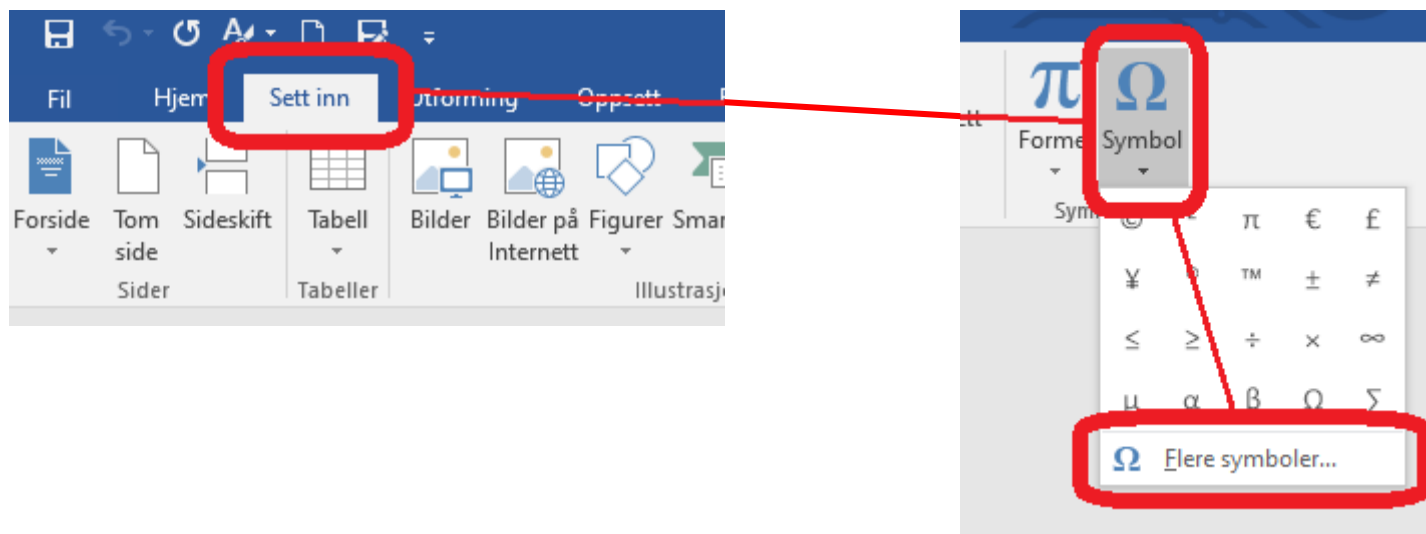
Fil Hjem Sett inn Utforming Oppsett

Forside Tom side Sideskift
Sider

Tabell
Tabeller

Bilder Bilder på Internett Figurer Smar
Illustrasjo

tt

Forme Symbol
Sym

© π € £
¥ ™ ± ≠
≤ ≥ ÷ × ∞
µ α β Ω ∑

Ω Flere symboler...